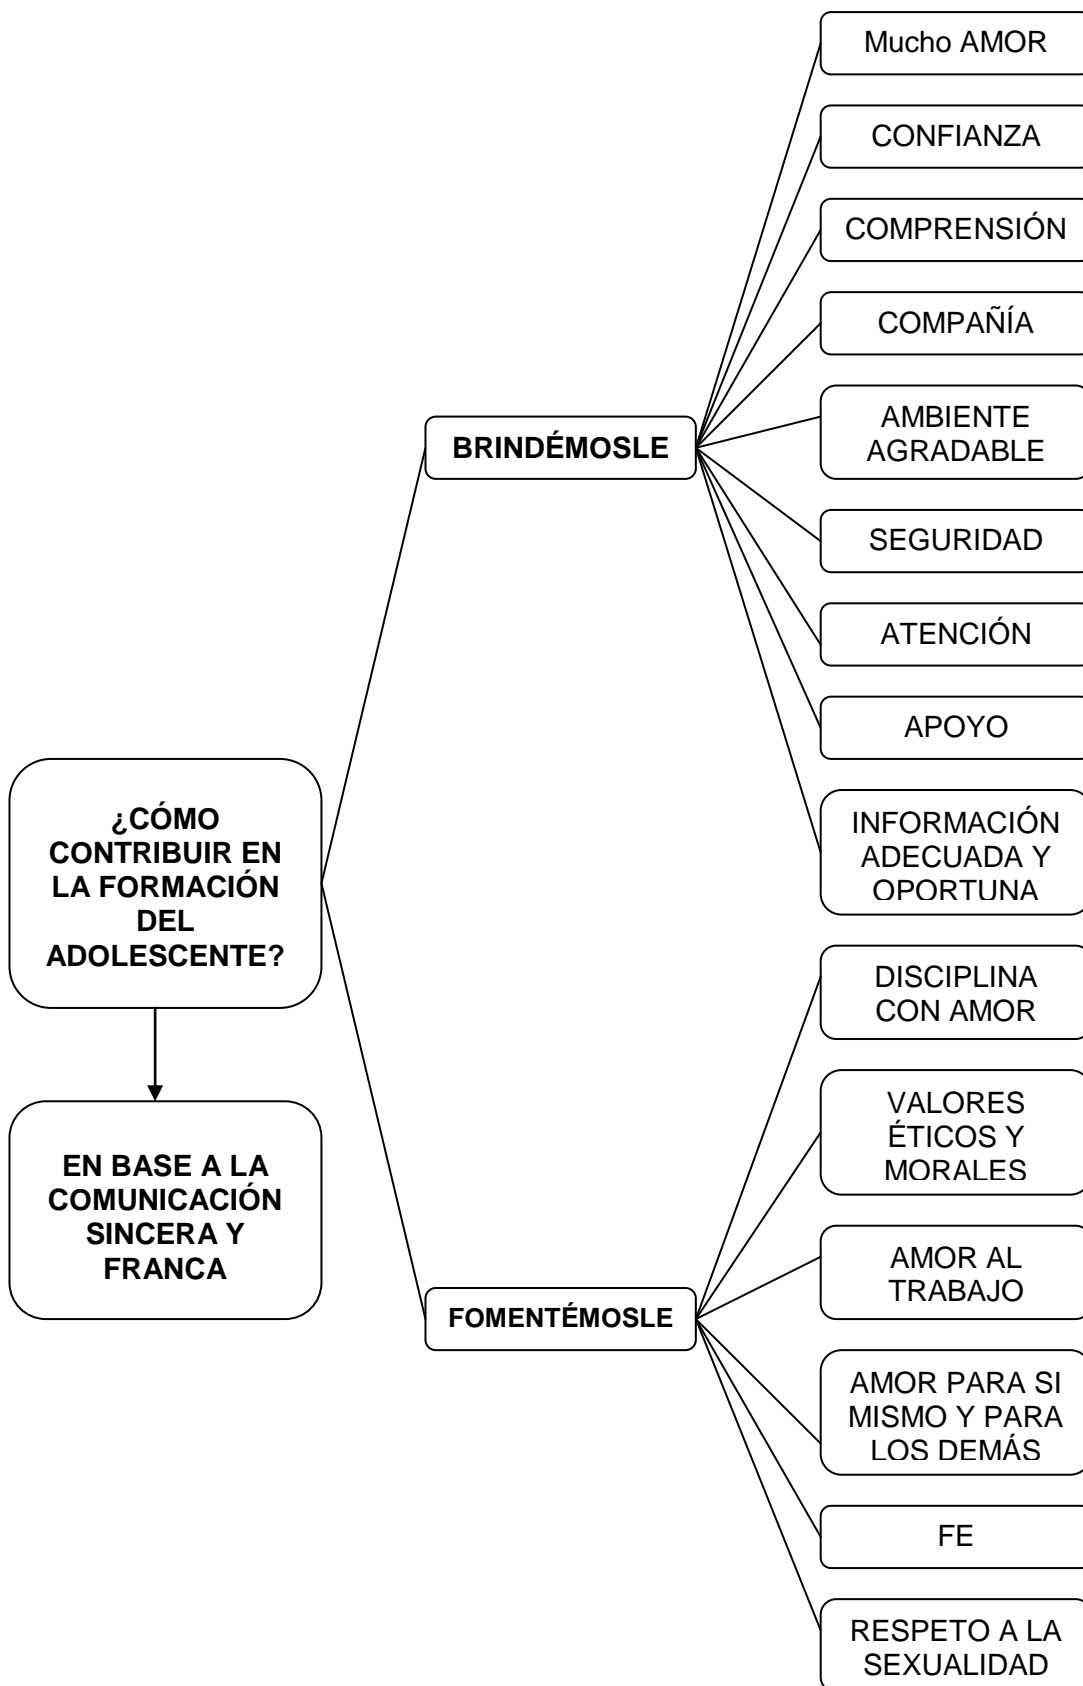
¿CÓMO CONTRIBUIR EN LA FORMACIÓN DEL ADOLESCENTE?

EN BASE A LA COMUNICACIÓN SINCERA Y FRANCA

BRINDÉMOSLE

Mucho AMOR

CONFIANZA

COMPRENSIÓN

COMPAÑÍA

AMBIENTE AGRADABLE

SEGURIDAD

ATENCIÓN

APOYO

INFORMACIÓN ADECUADA Y OPORTUNA

FOMENTÉMOSLE

DISCIPLINA CON AMOR

VALORES ÉTICOS Y MORALES

AMOR AL TRABAJO

AMOR PARA SI MISMO Y PARA LOS DEMÁS

FE

RESPETO A LA SEXUALIDAD